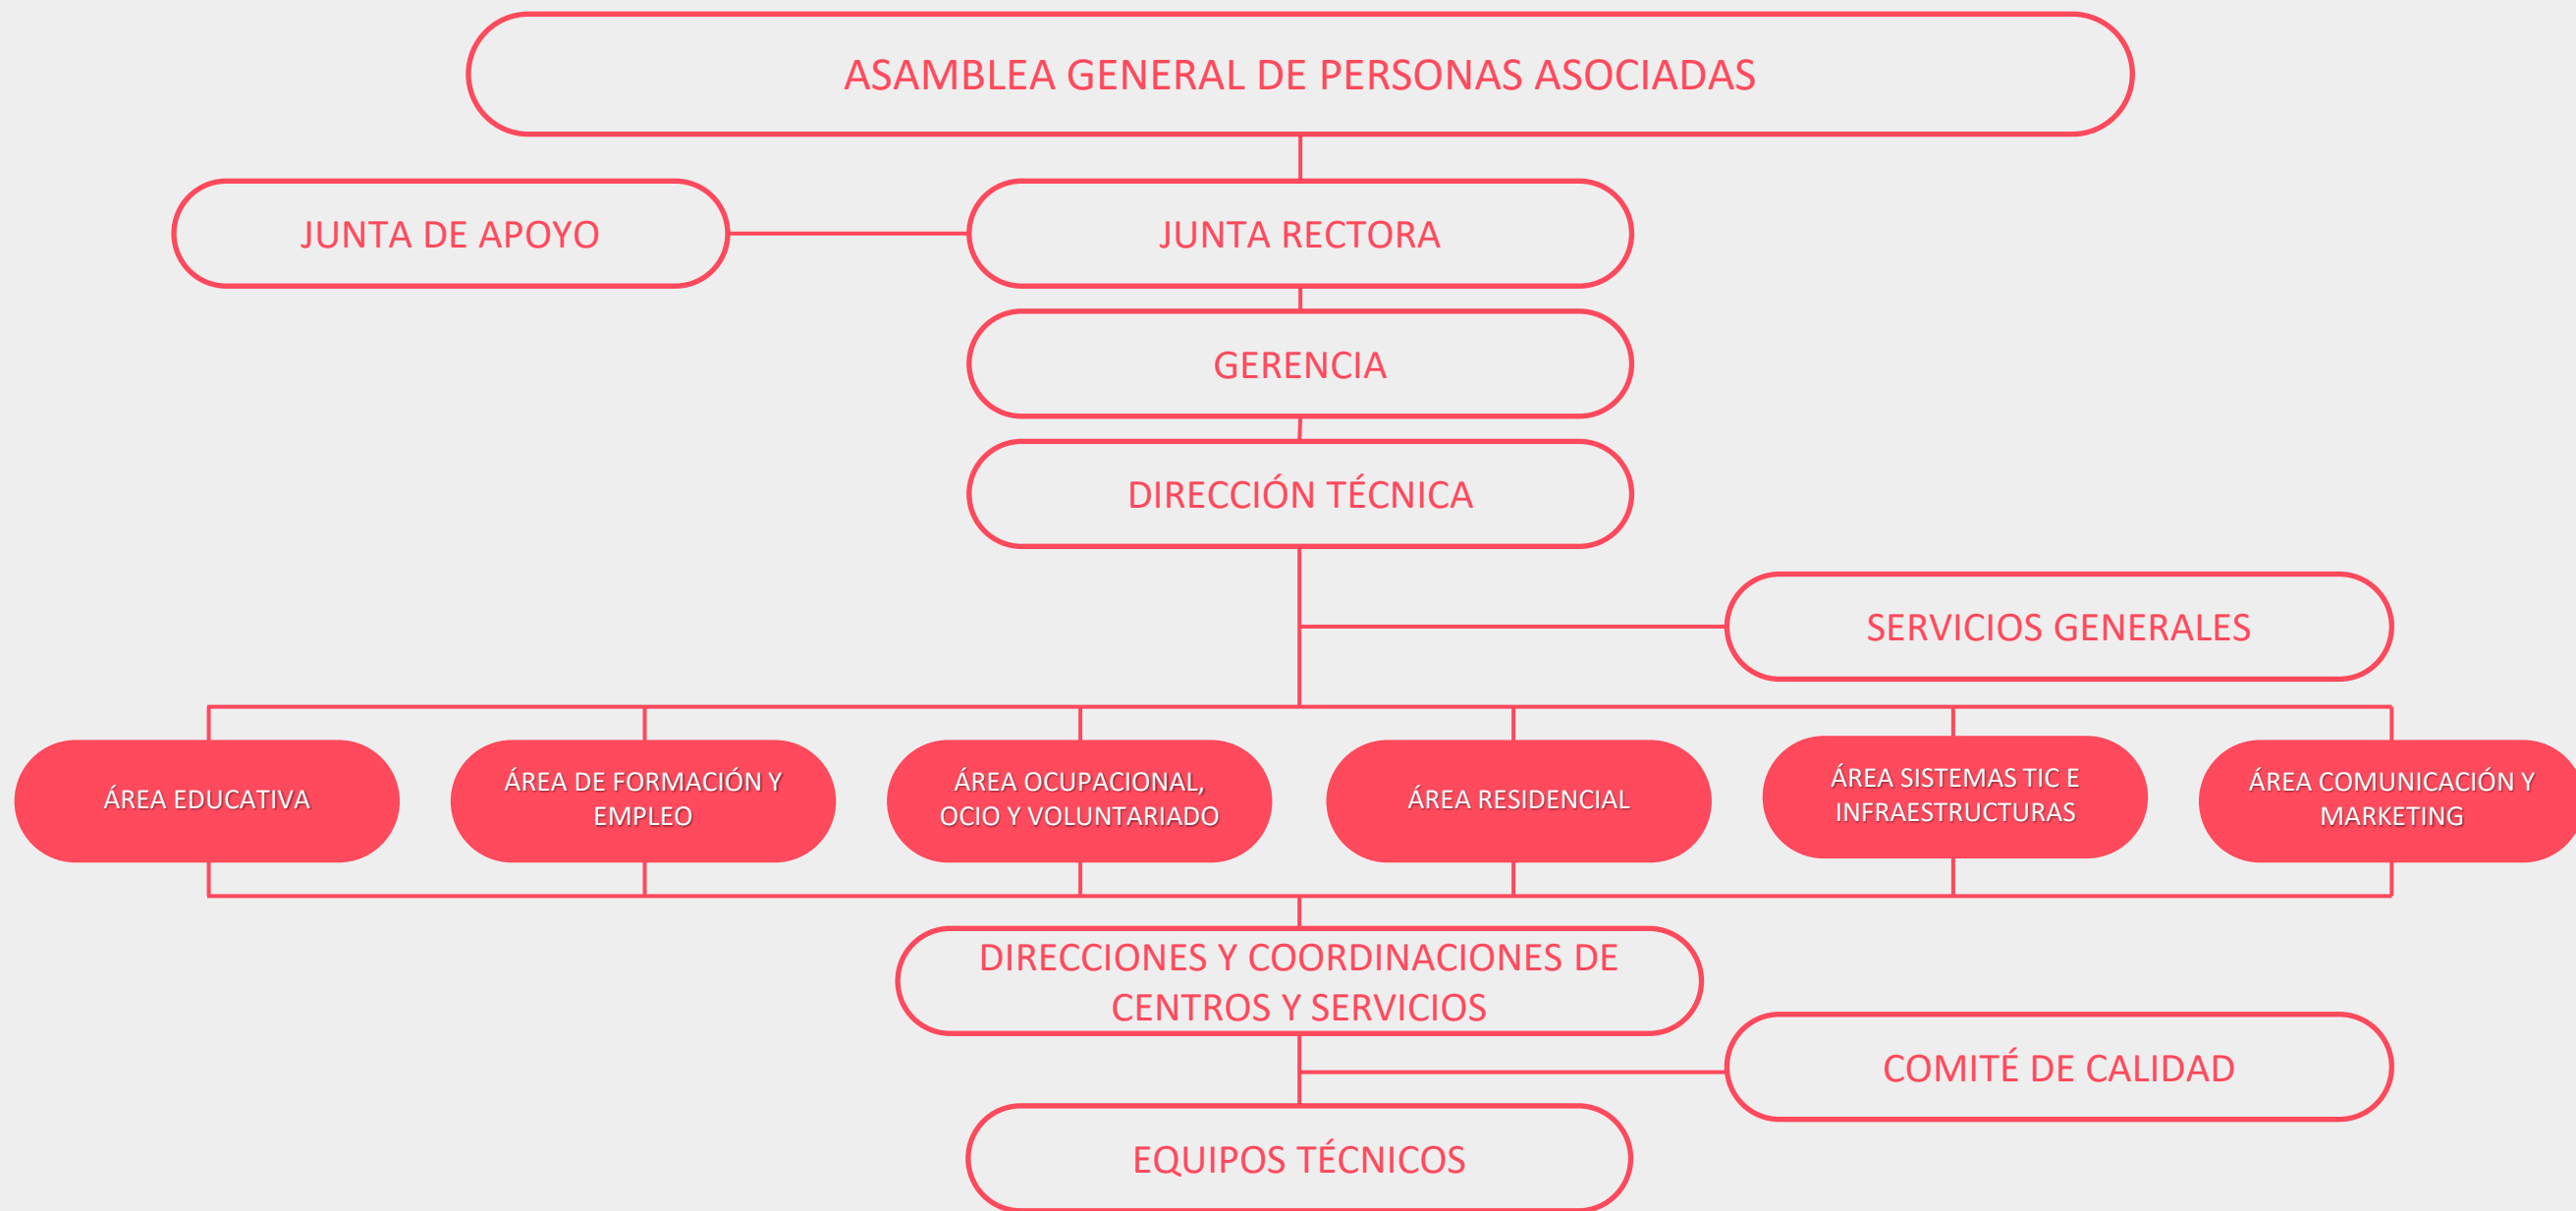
ASAMBLEA GENERAL DE PERSONAS ASOCIADAS

JUNTA DE APOYO

JUNTA RECTORA

GERENCIA

DIRECCIÓN TÉCNICA

SERVICIOS GENERALES

ÁREA EDUCATIVA

ÁREA DE FORMACIÓN Y EMPLEO

ÁREA OCUPACIONAL, OCIO Y VOLUNTARIADO

ÁREA RESIDENCIAL

ÁREA SISTEMAS TIC E INFRAESTRUCTURAS

ÁREA COMUNICACIÓN Y MARKETING

DIRECCIONES Y COORDINACIONES DE CENTROS Y SERVICIOS

COMITÉ DE CALIDAD

EQUIPOS TÉCNICOS